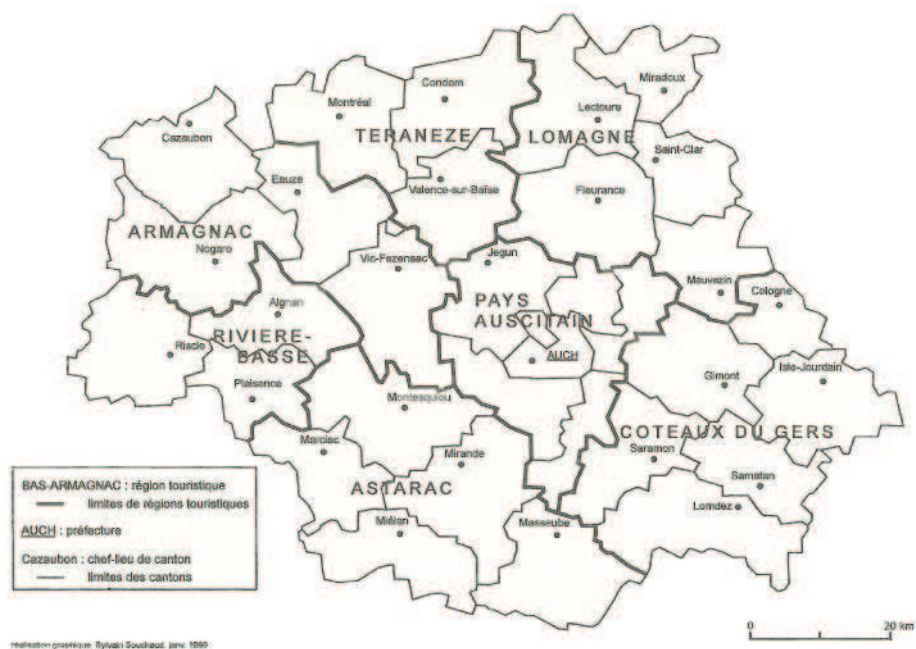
Condom
Miradoux
Montréal
Lectoure
Cazaubon
TERANEZE
LOMAGNE
Saint-Clar
Eauze
Valence-sur-Baïse
Fleurance
ARMAGNAC
Nogaro
Jegun
Vic-Fezensac
Mauvezin
Cologne
PAYS AUSCITAIN
Aignan
Riscle
RIVIERE-BASSE
AUCH
Gimont
Isle-Jourdain
Plaisance
Montesquiou
COTEAUX DU GERS
Marciac
Saramon
Mirande
Samatan
ASTARAC
Lombez
Masseube
Miélan

BAS-ARMAGNAC : région touristique
limites de régions touristiques
AUCH : préfecture
Cazaubon : chef-lieu de canton
limites des cantons

0
20 km

réalisation graphique Sylvain Souchaud, janv. 1999